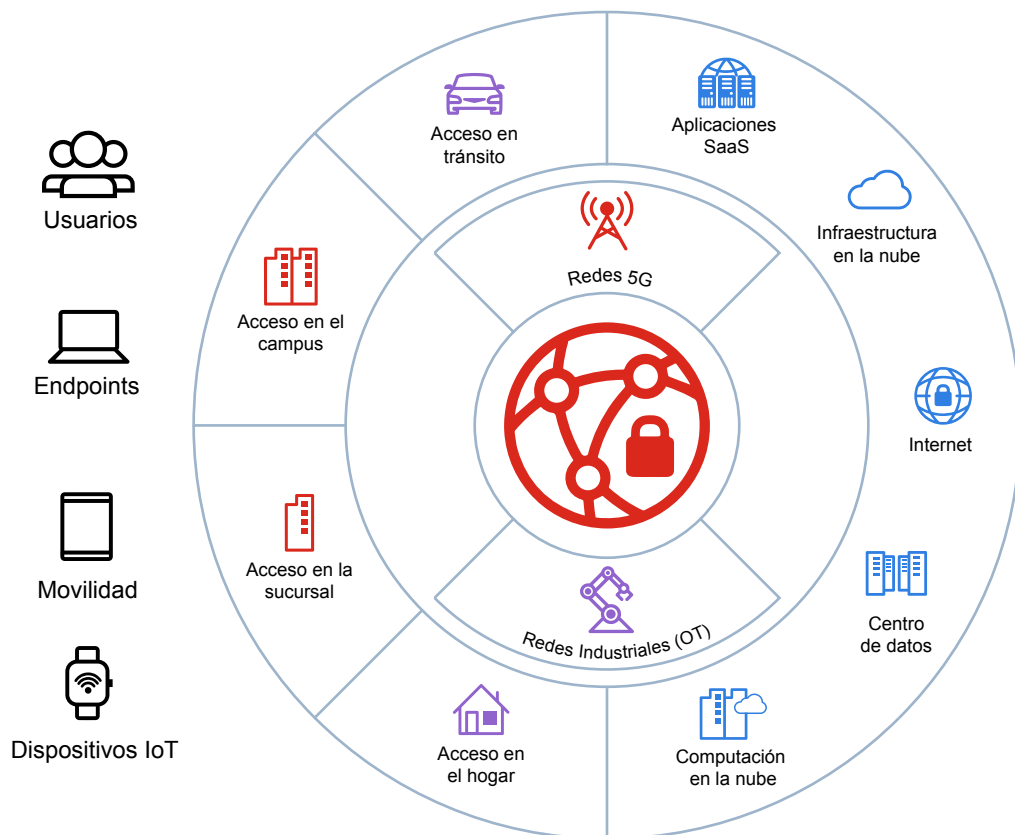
Usuarios

Endpoints

Movilidad

Dispositivos IoT

Acceso en tránsito

Aplicaciones SaaS

Infraestructura en la nube

Acceso en el campus

Redes 5G

Internet

Acceso en la sucursal

Centro de datos

Redes Industriales (OT)

Acceso en el hogar

Computación en la nube